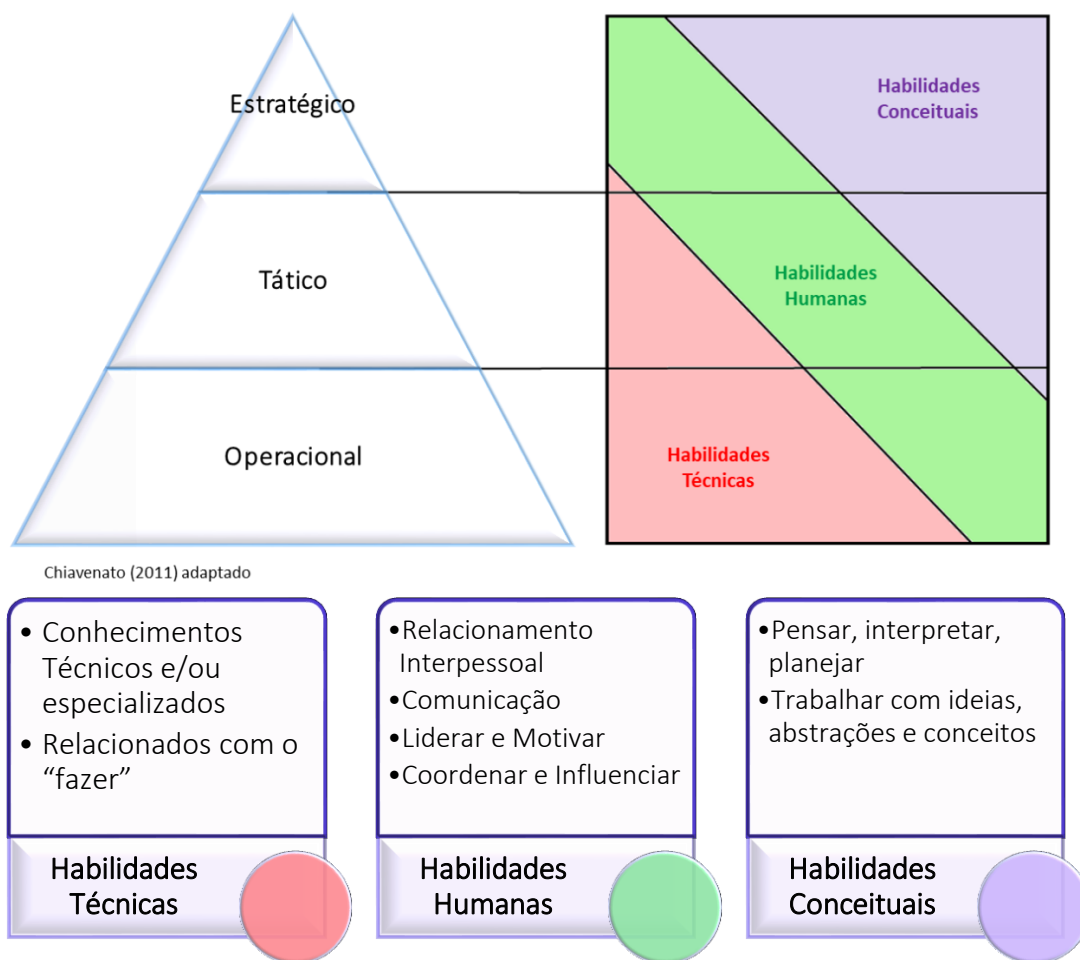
Estratégico

Tático

Operacional

Habilidades Conceituais

Habilidades Humanas

Habilidades Técnicas

Chiavenato (2011) adaptado

• Conhecimentos Técnicos e/ou especializados
• Relacionados com o "fazer"

Habilidades Técnicas

•Relacionamento Interpessoal
•Comunicação
•Liderar e Motivar
•Coordenar e Influenciar

Habilidades Humanas

•Pensar, interpretar, planejar
•Trabalhar com ideias, abstrações e conceitos

Habilidades Conceituais